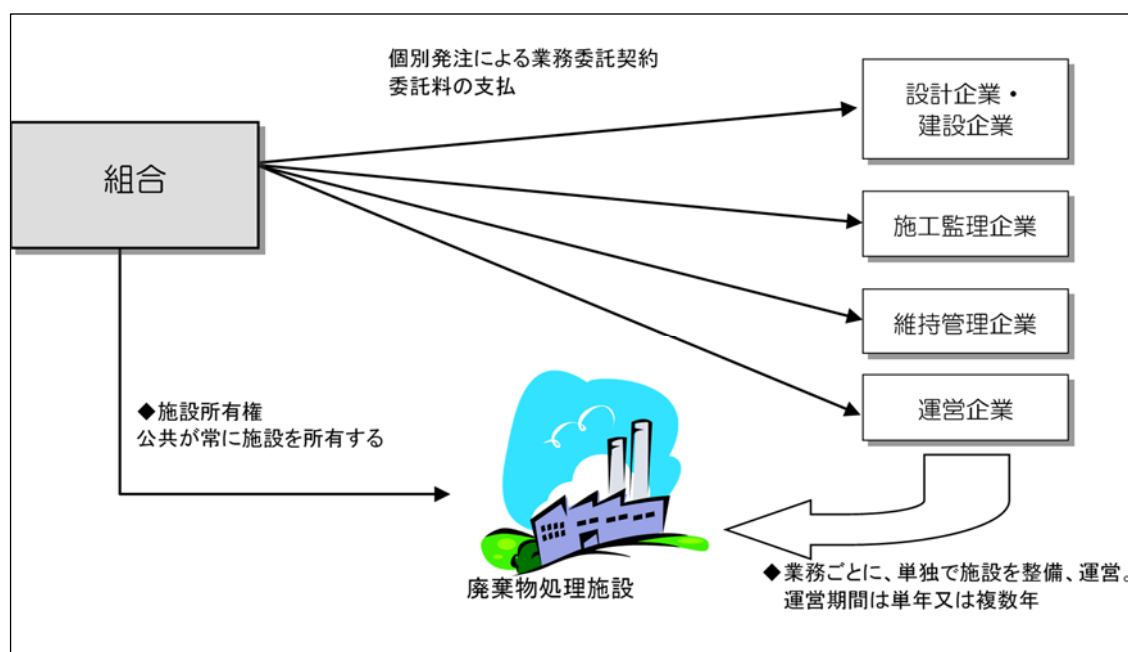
個別発注による業務委託契約
委託料の支払

組合

設計企業・
建設企業

施工監理企業

維持管理企業

運営企業

◆施設所有権
公共が常に施設を所有する

廃棄物処理施設

◆業務ごとに、単独で施設を整備、運営。
運営期間は単年又は複数年